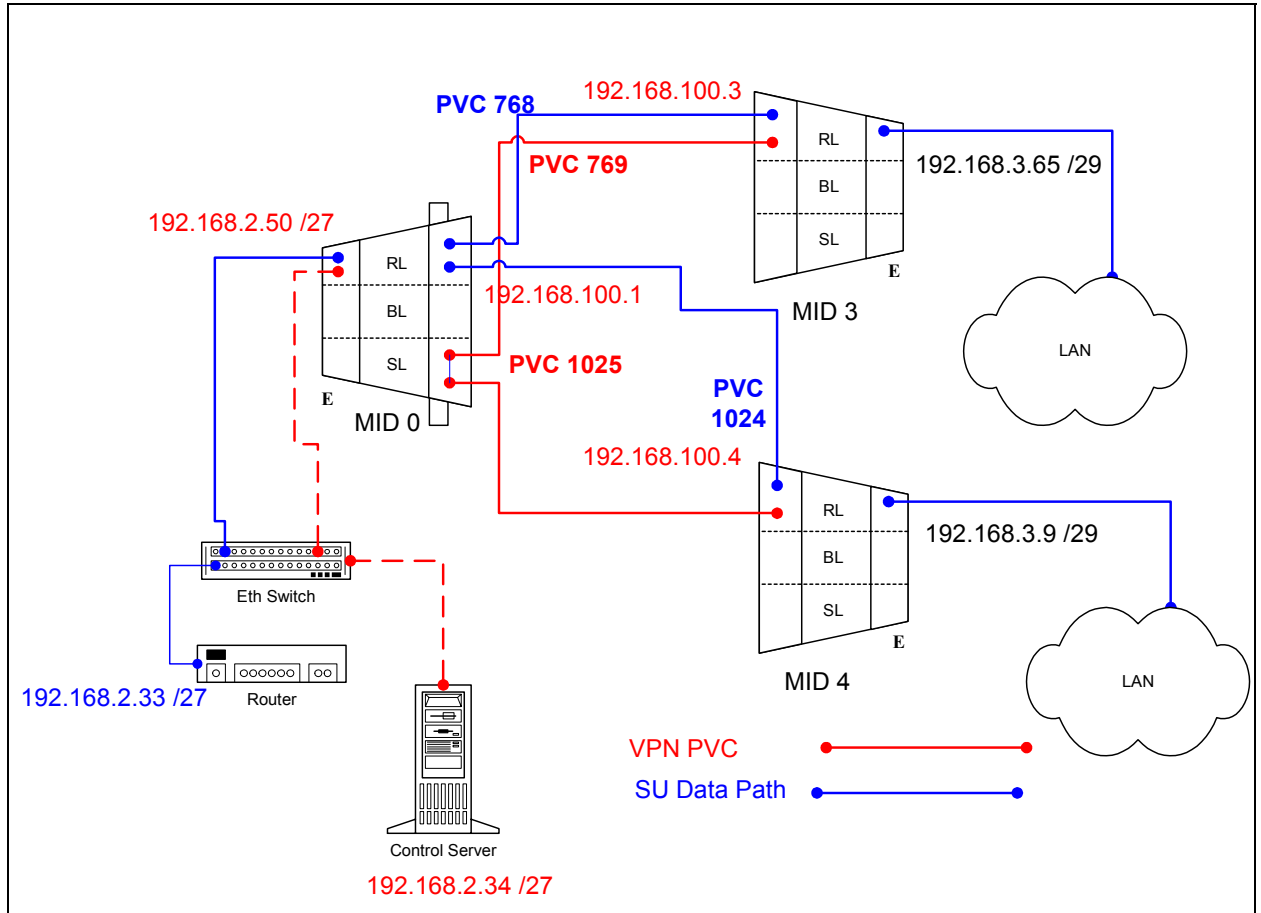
PVC 768
192.168.100.3
RL
PVC 769
192.168.3.65 /29
BL
SL
E
MID 3
192.168.2.50 /27
RL
192.168.100.1
BL
SL
PVC 1025
E
MID 0
PVC
1024
192.168.100.4
RL
192.168.3.9 /29
BL
SL
E
MID 4
LAN
LAN
Eth Switch
Router
192.168.2.33 /27
Control Server
192.168.2.34 /27
VPN PVC
SU Data Path